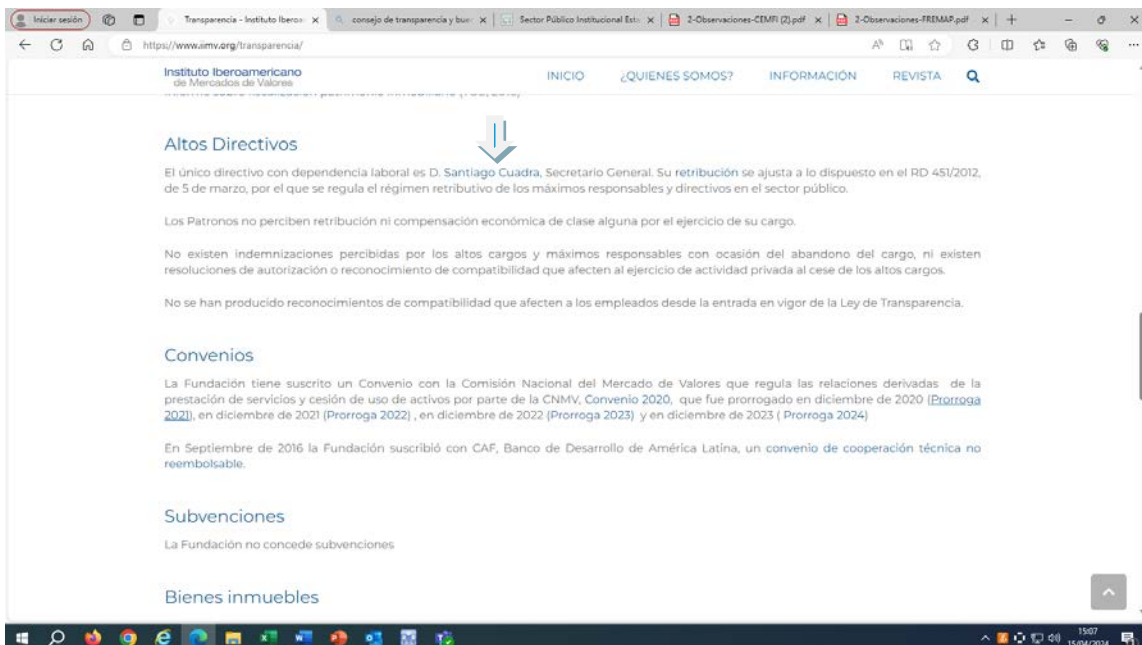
Iniciar sesión | Transparencia - Instituto Iberoa | consejo de transparencia y bue | Sector Público Institucional Est | 2-Observaciones-CEMFI (2).pdf | 2-Observaciones-FREMAP.pdf

https://www.iimv.org/transparencia/

Instituto Iberoamericano de Mercados de Valores

INICIO ¿QUIENES SOMOS? INFORMACIÓN REVISTA

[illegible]

Altos Directivos

El único directivo con dependencia laboral es D. Santiago Cuadra, Secretario General. Su retribución se ajusta a lo dispuesto en el RD 451/2012, de 5 de marzo, por el que se regula el régimen retributivo de los máximos responsables y directivos en el sector público.

Los Patronos no perciben retribución ni compensación económica de clase alguna por el ejercicio de su cargo.

No existen indemnizaciones percibidas por los altos cargos y máximos responsables con ocasión del abandono del cargo, ni existen resoluciones de autorización o reconocimiento de compatibilidad que afecten al ejercicio de actividad privada al cese de los altos cargos.

No se han producido reconocimientos de compatibilidad que afecten a los empleados desde la entrada en vigor de la Ley de Transparencia.

Convenios

La Fundación tiene suscrito un Convenio con la Comisión Nacional del Mercado de Valores que regula las relaciones derivadas de la prestación de servicios y cesión de uso de activos por parte de la CNMV, Convenio 2020, que fue prorrogado en diciembre de 2020 (Prorroga 2021), en diciembre de 2021 (Prorroga 2022) , en diciembre de 2022 (Prorroga 2023) y en diciembre de 2023 ( Prorroga 2024)

En Septiembre de 2016 la Fundación suscribió con CAF, Banco de Desarrollo de América Latina, un convenio de cooperación técnica no reembolsable.

Subvenciones

La Fundación no concede subvenciones

Bienes inmuebles

15:07
15/04/2024